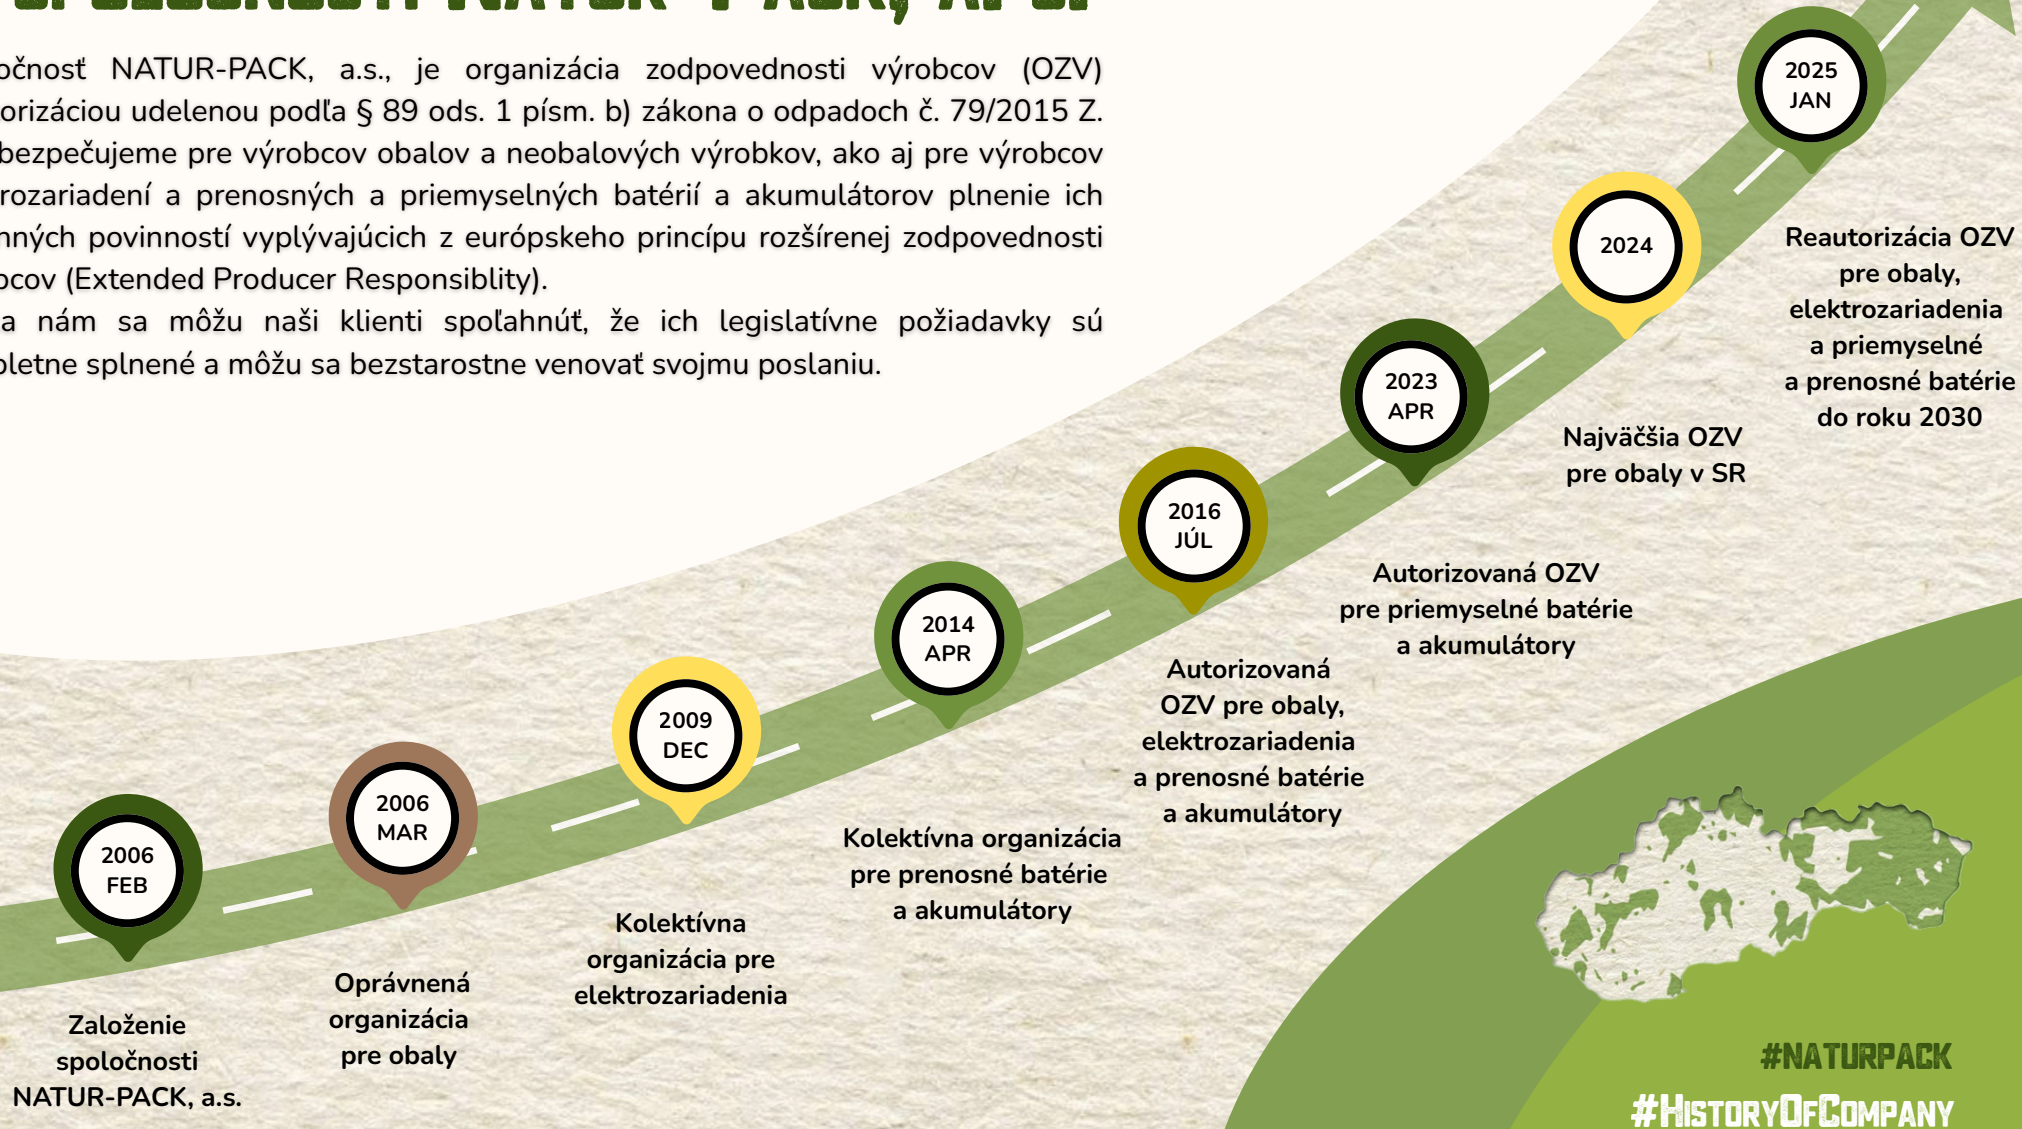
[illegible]

očnosť NATUR-PACK, a.s., je organizácia zodpovednosti výrobcov (OZV) orizáciou udelenou podľa § 89 ods. 1 písm. b) zákona o odpadoch č. 79/2015 Z. bezpečujeme pre výrobcov obalov a neobalových výrobkov, ako aj pre výrobcov rozariadení a prenosných a priemyselných batérií a akumulátorov plnenie ich nných povinností vyplývajúcich z európskeho princípu rozšírenej zodpovednosti bcov (Extended Producer Responsiblity).

a nám sa môžu naši klienti spoľahnúť, že ich legislatívne požiadavky sú bletne splnené a môžu sa bezstarostne venovať svojmu poslaniu.

2006 FEB

Založenie spoločnosti NATUR-PACK, a.s.

2006 MAR

Oprávnená organizácia pre obaly

2009 DEC

Kolektívna organizácia pre elektrozariadenia

2014 APR

Kolektívna organizácia pre prenosné batérie a akumulátory

2016 JÚL

Autorizovaná OZV pre obaly, elektrozariadenia a prenosné batérie a akumulátory

Autorizovaná OZV pre priemyselné batérie a akumulátory

2023 APR

Najväčšia OZV pre obaly v SR

2024

2025 JAN

Reautorizácia OZV pre obaly, elektrozariadenia a priemyselné a prenosné batérie do roku 2030

#NATURPACK
#HISTORYOFCOMPANY